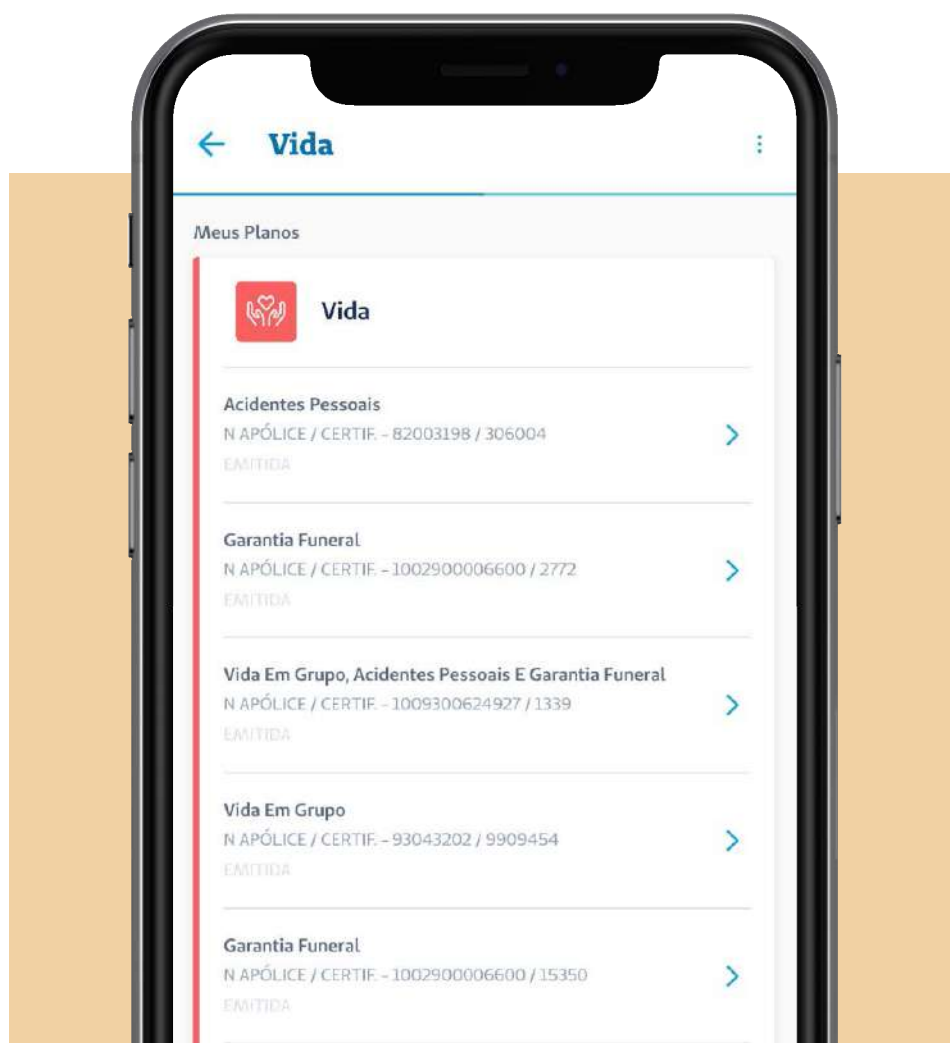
Vida

Meus Planos

Vida

Acidentes Pessoais
N APÓLICE / CERTIF. - 82003198 / 306004
EMITIDA

Garantia Funeral
N APÓLICE / CERTIF. - 1002900006600 / 2772
EMITIDA

Vida Em Grupo, Acidentes Pessoais E Garantia Funeral
N APÓLICE / CERTIF. - 1009300624927 / 1339
EMITIDA

Vida Em Grupo
N APÓLICE / CERTIF. - 93043202 / 9909454
EMITIDA

Garantia Funeral
N APÓLICE / CERTIF. - 1002900006600 / 15350
EMITIDA